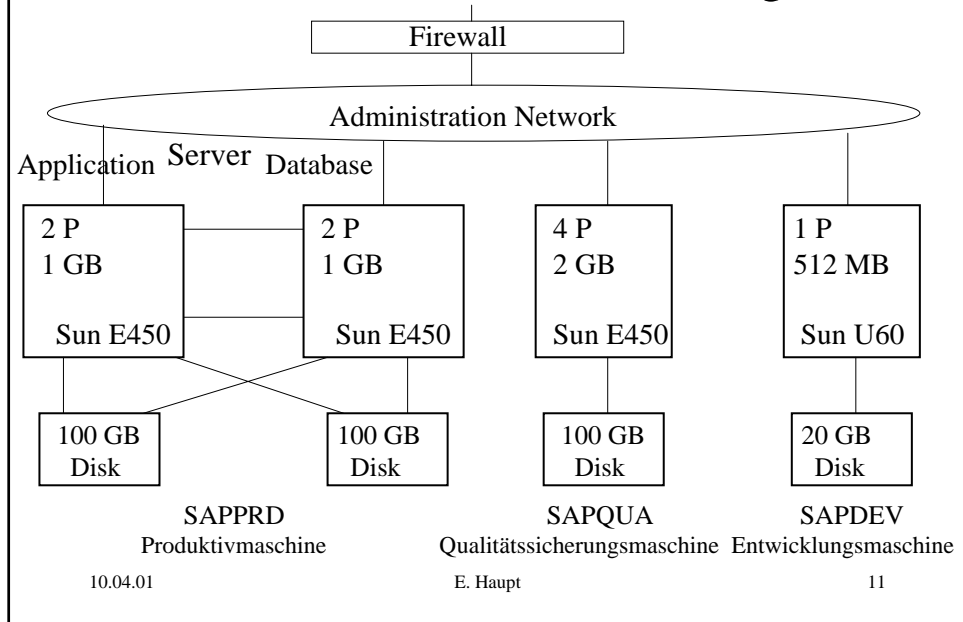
Firewall

Administration Network

Application Server Database

2 P
1 GB
Sun E450

2 P
1 GB
Sun E450

4 P
2 GB
Sun E450

1 P
512 MB
Sun U60

100 GB
Disk

100 GB
Disk

100 GB
Disk

20 GB
Disk

SAPPRD
Produktivmaschine

SAPQUA
Qualitätssicherungsmaschine

SAPDEV
Entwicklungsmaschine

10.04.01

E. Haupt

11